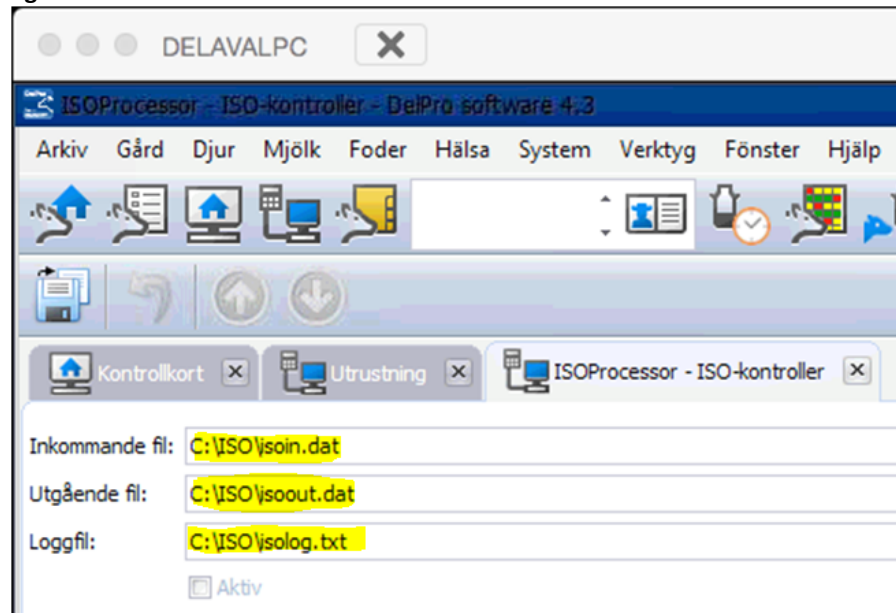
DELAVALPC

ISOProcessor - ISO-kontroller - DelPro software 4.3

Arkiv Gård Djur Mjölk Foder Hälsa System Verktyg Fönster Hjälp

Kontrollkort
Utrustning
ISOProcessor - ISO-kontroller

Inkommande fil: C:\ISO\isoin.dat
Utgående fil: C:\ISO\isoout.dat
Loggfil: C:\ISO\isolog.txt
Aktiv